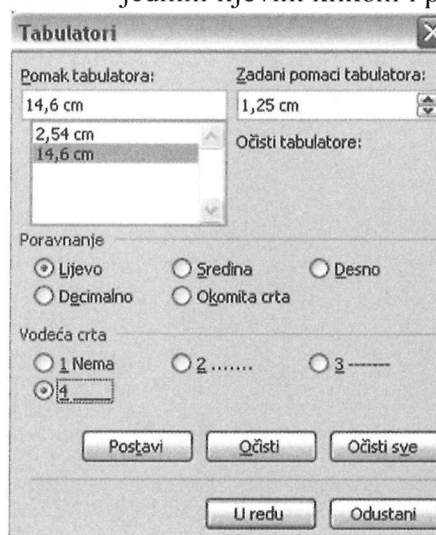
jednim lijevim klikom i p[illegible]

Tabulatori

Pomak tabulatora:

14,6 cm

2,54 cm
14,6 cm

Zadani pomaci tabulatora:

1,25 cm

Očisti tabulatore:

Poravnanje

Lijevo

Sredina

Desno

Decimalno

Okomita crta

Vodeća crta

1 Nema

2 .......

3 -------

4 ____

Postavi

Očisti

Očisti sve

U redu

Odustani